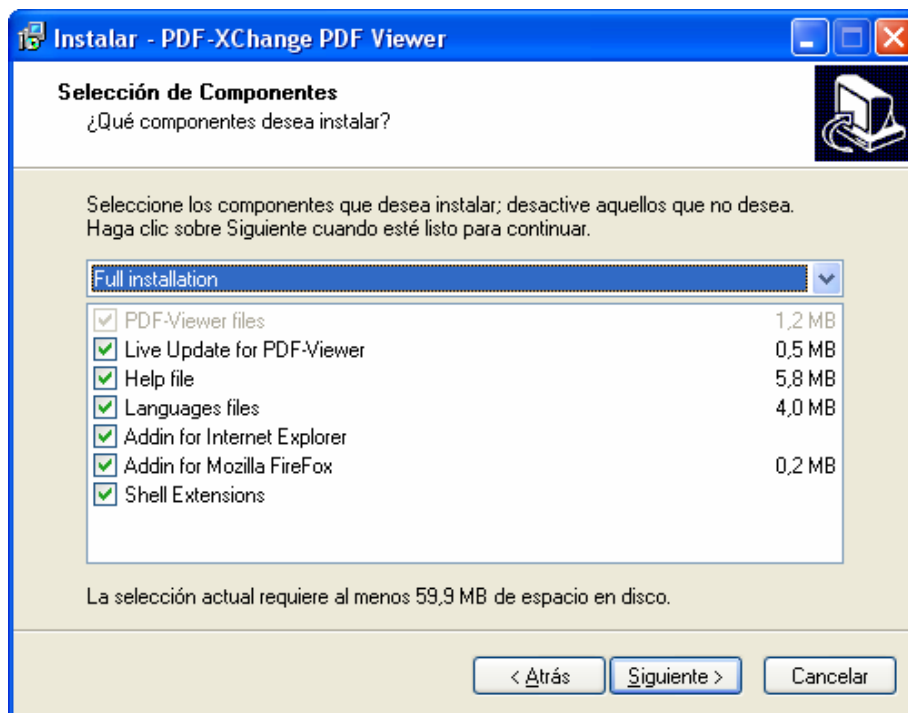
Instalar - PDF-XChange PDF Viewer

Selección de Componentes
¿Qué componentes desea instalar?

Seleccione los componentes que desea instalar; desactive aquellos que no desea. Haga clic sobre Siguiente cuando esté listo para continuar.

Full installation

| | |
|---|---|
| PDF-Viewer files | 1,2 MB |
| Live Update for PDF-Viewer | 0,5 MB |
| Help file | 5,8 MB |
| Languages files | 4,0 MB |
| Addin for Internet Explorer | |
| Addin for Mozilla FireFox | 0,2 MB |
| Shell Extensions | |

La selección actual requiere al menos 59,9 MB de espacio en disco.

< Atrás  Siguiente >  Cancelar